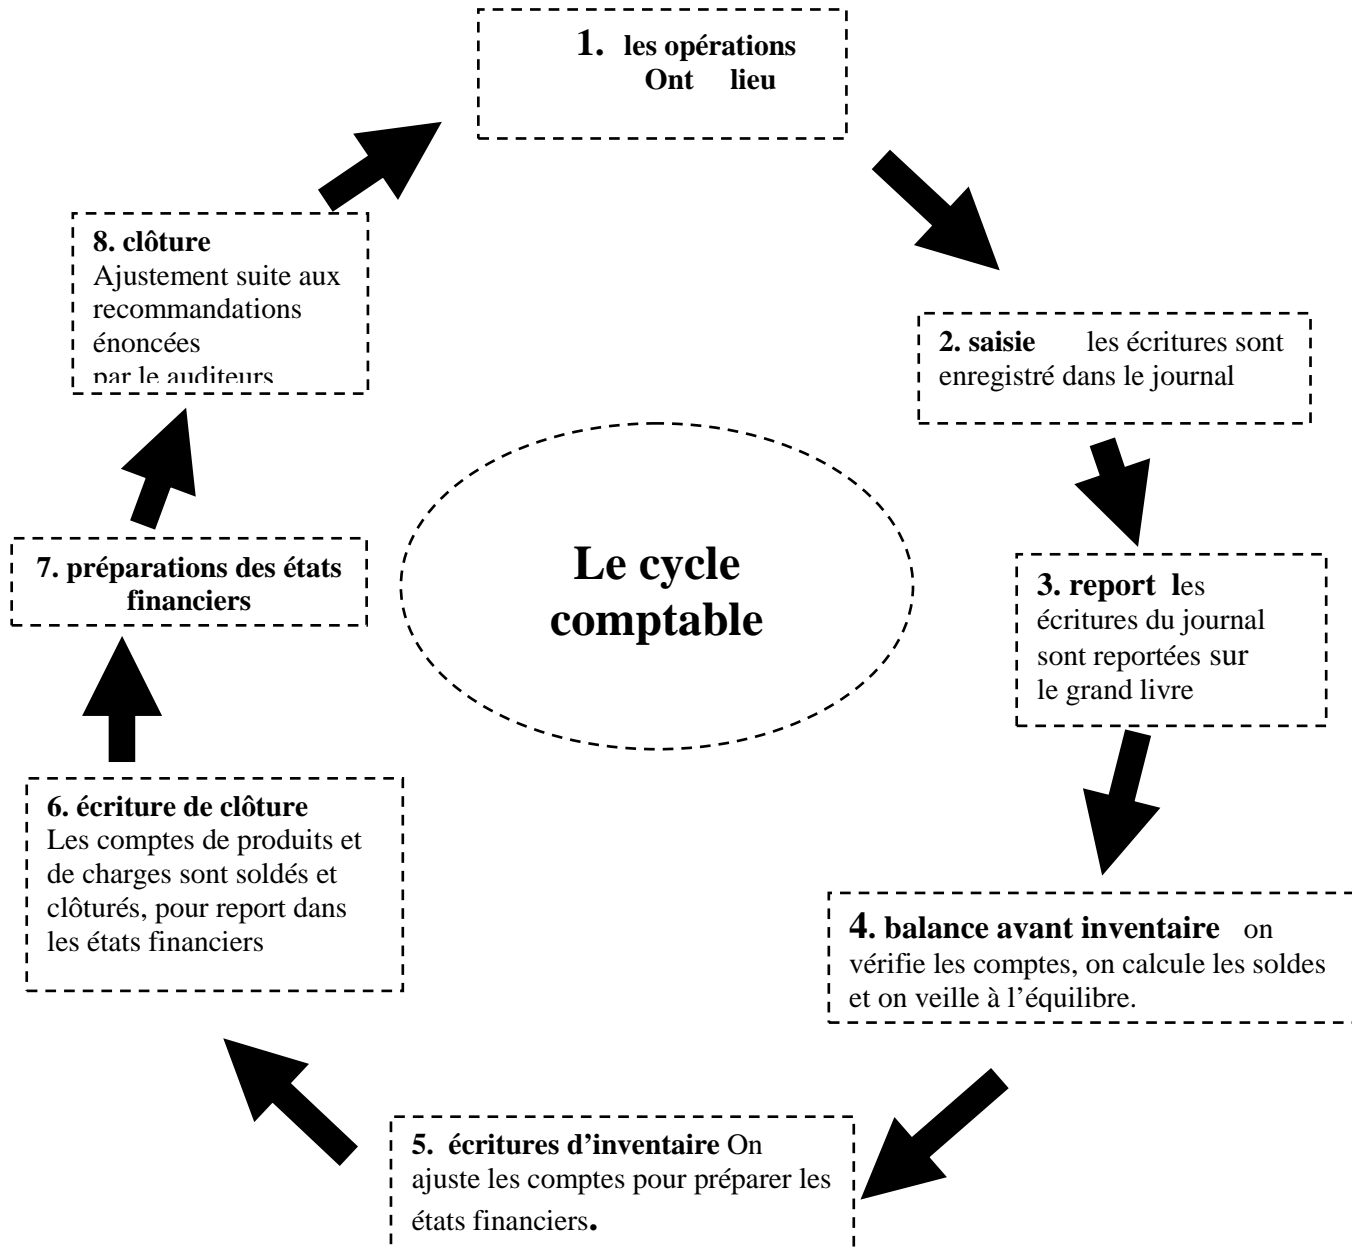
1. les opérations Ont lieu

2. saisie les écritures sont enregistré dans le journal

3. report les écritures du journal sont reportées sur le grand livre

4. balance avant inventaire on vérifie les comptes, on calcule les soldes et on veille à l'équilibre.

5. écritures d'inventaire On ajuste les comptes pour préparer les états financiers.

6. écriture de clôture Les comptes de produits et de charges sont soldés et clôturés, pour report dans les états financiers

7. préparations des états financiers

8. clôture Ajustement suite aux recommandations énoncées par le auditeurs

Le cycle comptable